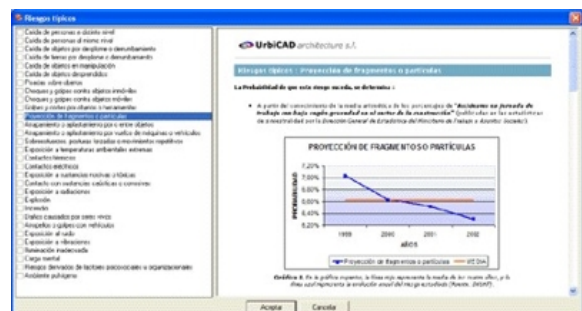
Riesgos típicos

Caída de personas a distinto nivel
Caída de personas al mismo nivel
Caída de objetos por desplome o derrumbamiento
Caída de lienzo por desplome o derrumbamiento
Caída de objetos en manipulación
Caída de objetos desprendidos
Pisadas sobre objetos
Choques y golpes contra objetos inmóviles
Choques y golpes contra objetos móviles
Golpes y cortes por objetos o herramientas
Proyección de fragmentos o partículas
Atrapamiento o aplastamiento por o entre objetos
Atrapamiento o aplastamiento por vuelco de máquinas o vehículos
Sobreesfuerzos, posturas forzadas o movimientos repetitivos
Exposición a temperaturas ambientales extremas
Contactos térmicos
Contactos eléctricos
Exposición a sustancias nocivas o tóxicas
Contacto con sustancias cáusticas o corrosivas
Exposición a radiaciones
Explosión
Incendio
Daños causados por seres vivos
Atropellos o golpes con vehículos
Exposición al ruido
Exposición a vibraciones
Iluminación inadecuada
Carga mental
Riesgos derivados de factores psicosociales u organizacionales
Ambiente pulvígeno

UrbiCAD architecture s.l.

Riesgos típicos : Proyección de fragmentos o partículas

La Probabilidad de que este riesgo suceda, se determina :

• A partir del conocimiento de la media aritmética de los porcentajes de "Accidentes en Jornada de trabajo con baja según gravedad en el sector de la construcción" (reflejados en las estadísticas de siniestralidad por la Dirección General de Estadística del Ministerio de Trabajo y Asuntos Sociales)

PROYECCIÓN DE FRAGMENTOS O PARTÍCULAS

7,20%
7,00%
6,80%
6,60%
6,40%
6,20%

PROBABILIDAD

1999 2000 2001 2002
AÑOS

Proyección de fragmentos o partículas — MEDIA

Gráfica 1. En la gráfica superior, la línea roja representa la media de los cuatro años, y la línea azul representa la evolución anual del riesgo estudiado (Fuente: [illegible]).

Aceptar Cancelar